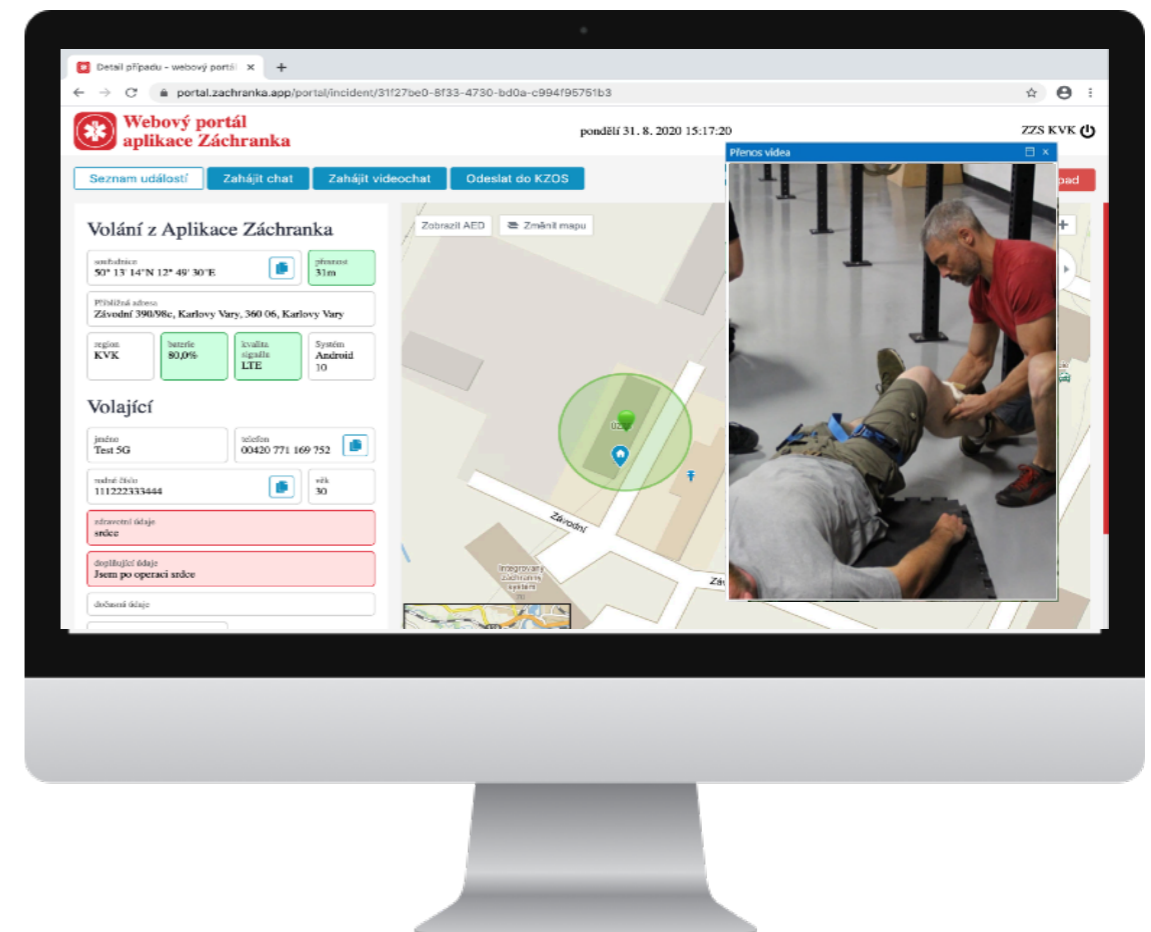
Detail případu - webový portál ×
+
portal.zachranka.app/portal/incident/31f27be0-8f33-4730-bd0a-c994f95751b3

Webový portál
aplikace Záchranka

pondělí 31. 8. 2020 15:17:20

ZZS KVK

Seznam událostí
Zahájit chat
Zahájit videochat
Odeslat do KZOS

Přenos videa

pad

Volání z Aplikace Záchranka

souřadnice
50° 13' 14"N 12° 49' 30"E

přesnost
31m

Přibližná adresa
Závodní 390/98c, Karlovy Vary, 360 06, Karlovy Vary

region
KVK

baterie
80,0%

kvalita signálu
LTE

Systém
Android
10

Volající

jméno
Test 5G

telefon
00420 771 169 752

rodné číslo
111222333444

věk
30

zdravotní údaje
srdce

doplňující údaje
Jsem po operaci srdce

dočasné údaje

Zobrazit AED
Změnit mapu

Závodní
Záv
Integrovaný záchranný systém